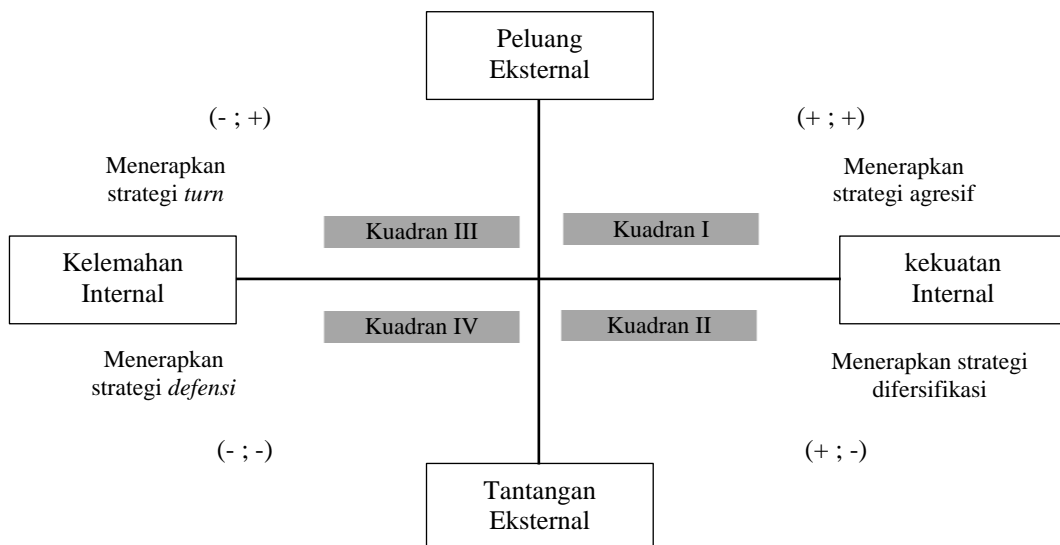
Peluang Eksternal

(- ; +)

(+ ; +)

Menerapkan strategi *turn*

Menerapkan strategi agresif

Kuadran III

Kuadran I

Kelemahan Internal

kekuatan Internal

Kuadran IV

Kuadran II

Menerapkan strategi *defensi*

Menerapkan strategi difersifikasi

(- ; -)

(+ ; -)

Tantangan Eksternal